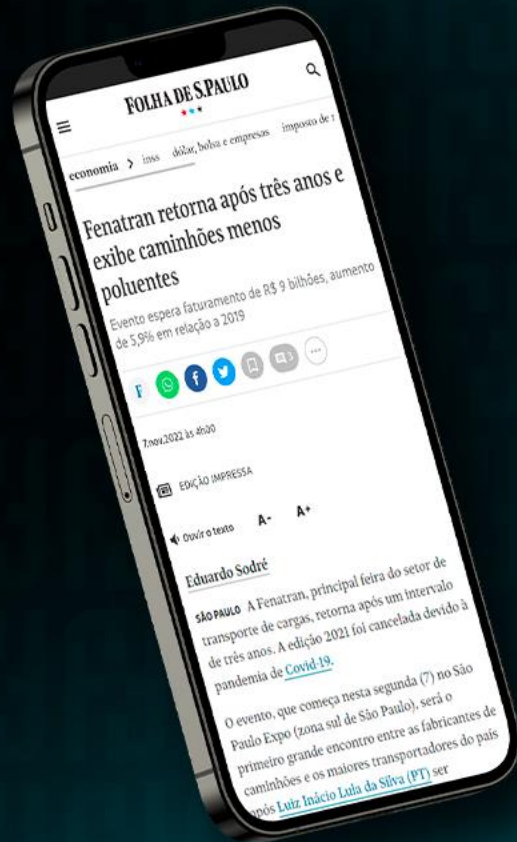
FOLHA DE S.PAULO

economia > inss dólar, bolsa e empresas imposto de r

Fenatran retorna após três anos e exibe caminhões menos poluentes

Evento espera faturamento de R$ 9 bilhões, aumento de 5,9% em relação a 2019

F

7.nov.2022 às 4h00

EDIÇÃO IMPRESSA

Ouvir o texto A- A+

Eduardo Sodré

SÃO PAULO A Fenatran, principal feira do setor de transporte de cargas, retorna após um intervalo de três anos. A edição 2021 foi cancelada devido à pandemia de Covid-19.

O evento, que começa nesta segunda (7) no São Paulo Expo (zona sul de São Paulo), será o primeiro grande encontro entre as fabricantes de caminhões e os maiores transportadores do país após Luiz Inácio Lula da Silva (PT) ser